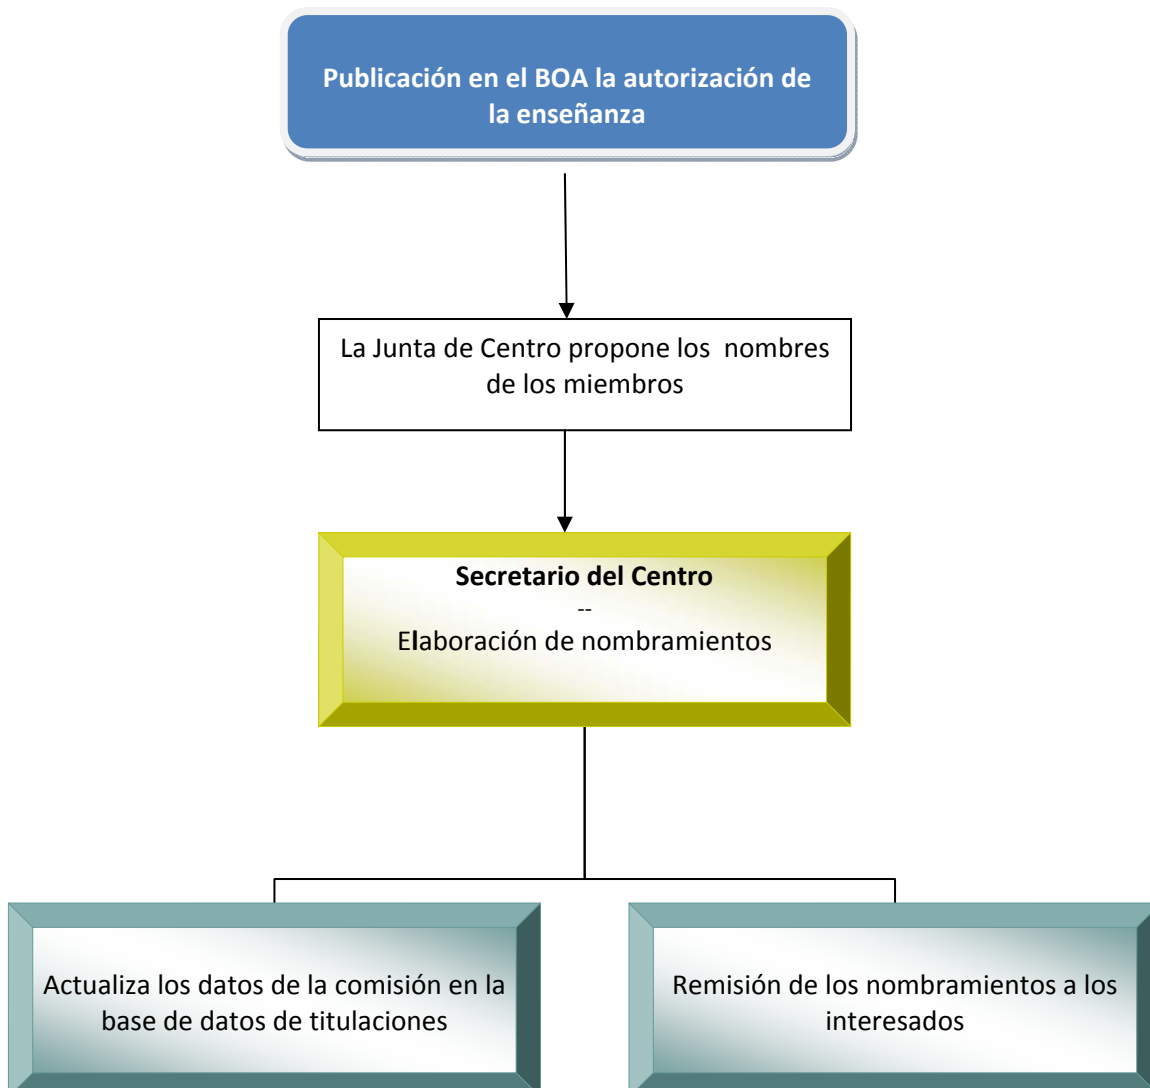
Publicación en el BOA la autorización de la enseñanza

La Junta de Centro propone los nombres de los miembros

Secretario del Centro
--
Elaboración de nombramientos

Actualiza los datos de la comisión en la base de datos de titulaciones

Remisión de los nombramientos a los interesados